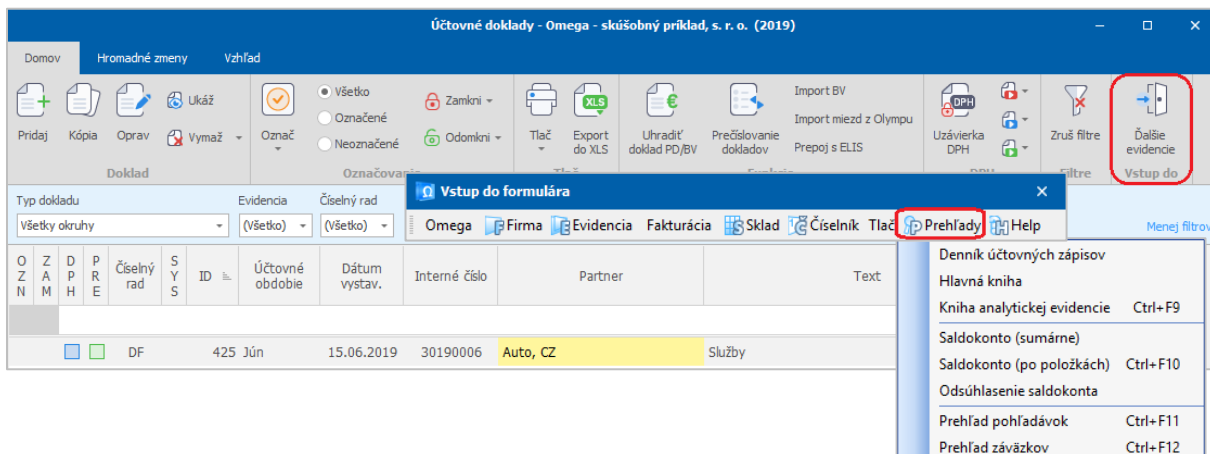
Účtovné doklady - Omega - skúšobný príklad, s. r. o. (2019)

Domov Hromadné zmeny Vzhľad

Pridaj Kópia Oprav Ukáž Vymaž
Doklad

Označ Všetko Označené Neoznačené Zamkni Odomkni
Označovanie

Tlač Export do XLS
Tlač

Uhradiť doklad PD/BV Prečíslovanie dokladov Import BV Import miezd z Olympu Prepoj s ELIS
Funkcie

Uzávierka DPH
DPH

Zruš filtre
Filtre

Ďalšie evidencie
Vstup do

Typ dokladu
Všetky okruhy
Evidencia
(Všetko)
Číselný rad
(Všetko)

Menej filtrov

Vstup do formulára

Omega Firma Evidencia Fakturácia Sklad Číselník Tlač Prehľady Help

| O Z N | Z A M | D P H | P R E | Číselný rad | S Y S | ID | Účtovné obdobie | Dátum vystav. | Interné číslo | Partner | Text |
|---|---|---|---|---|---|---|---|---|---|---|---|
| | | | | | | | | | | | |
| | | | | DF | | 425 | Jún | 15.06.2019 | 30190006 | Auto, CZ | Služby |

Denník účtovných zápisov
Hlavná kniha
Kniha analytickej evidencie Ctrl+F9
Saldokonto (sumárne)
Saldokonto (po položkách) Ctrl+F10
Odsúhlasenie saldokonta
Prehľad pohľadávok Ctrl+F11
Prehľad záväzkov Ctrl+F12